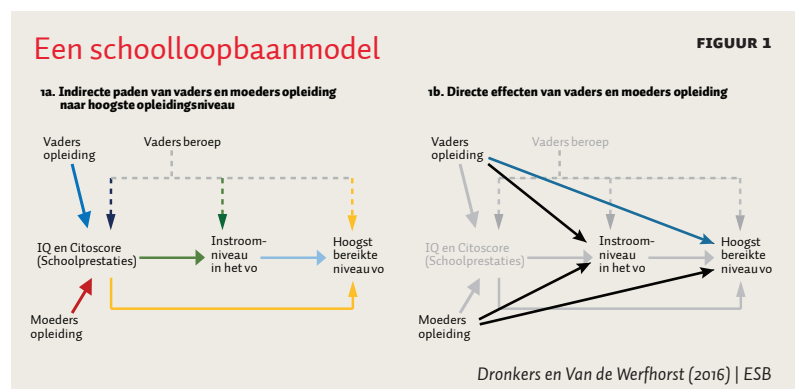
Een schoolloopbaanmodel

FIGUUR 1

1a. Indirecte paden van vaders en moeders opleiding naar hoogste opleidingsniveau

Vaders opleiding

Vaders beroep

IQ en Citoscore (Schoolprestaties)

Instroomniveau in het vo

Hoogst bereikte niveau vo

Moeders opleiding

1b. Directe effecten van vaders en moeders opleiding

Vaders opleiding

Vaders beroep

IQ en Citoscore (Schoolprestaties)

Instroomniveau in het vo

Hoogst bereikte niveau vo

Moeders opleiding

Dronkers en Van de Werfhorst (2016) | ESB